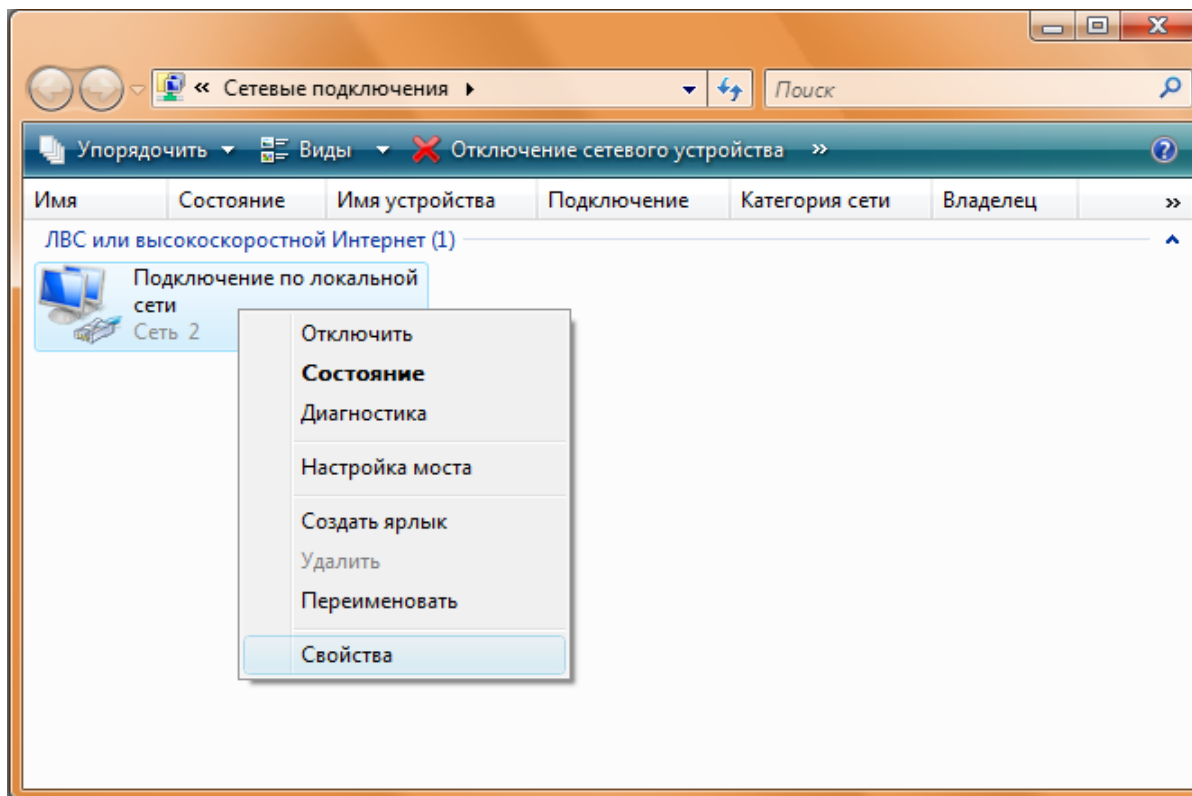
« Сетевые подключения ▸

Поиск

Упорядочить ▾ Виды ▾ Отключение сетевого устройства »

| Имя | Состояние | Имя устройства | Подключение | Категория сети | Владелец | » |
|---|---|---|---|---|---|---|

ЛВС или высокоскоростной Интернет (1)

Подключение по локальной сети
Сеть 2

Отключить
Состояние
Диагностика
Настройка моста
Создать ярлык
Удалить
Переименовать
Свойства